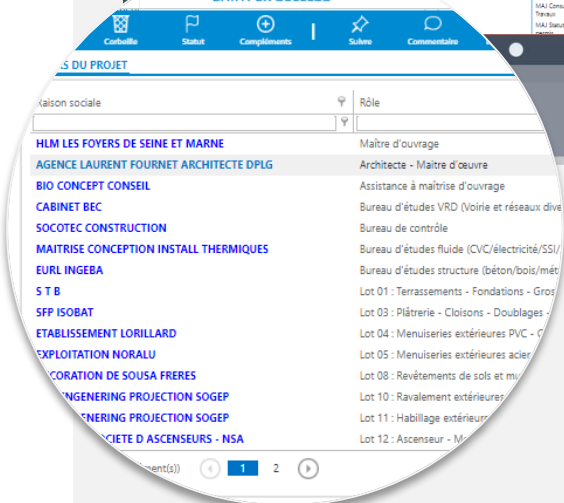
Corbeille Statut Compléments Suivre Commentaire

MAJ Consu Travaux
MAJ Statut

S DU PROJET

Raison sociale | Rôle

| Raison sociale | Rôle |
|---|---|
| HLM LES FOYERS DE SEINE ET MARNE | Maître d'ouvrage |
| AGENCE LAURENT FOURNET ARCHITECTE DPLG | Architecte - Maître d'œuvre |
| BIO CONCEPT CONSEIL | Assistance à maîtrise d'ouvrage |
| CABINET BEC | Bureau d'études VRD (Voirie et réseaux dive |
| SOCOTEC CONSTRUCTION | Bureau de contrôle |
| MAITRISE CONCEPTION INSTALL THERMIQUES | Bureau d'études fluide (CVC/électricité/SSI/ |
| EURL INGEBA | Bureau d'études structure (béton/bois/mét |
| S T B | Lot 01 : Terrassements - Fondations - Gros |
| SFP ISOBAT | Lot 03 : Plâtrerie - Cloisons - Doublages - |
| ETABLISSEMENT LORILLARD | Lot 04 : Menuiseries extérieures PVC - C |
| EXPLOITATION NORALU | Lot 05 : Menuiseries extérieures acier |
| CORATION DE SOUSA FRERES | Lot 08 : Revêtements de sols et mu |
| NGENERING PROJECTION SOGEP | Lot 10 : Ravalement extérieures |
| ENERING PROJECTION SOGEP | Lot 11 : Habillage extérieur |
| CIETE D ASCENSEURS - NSA | Lot 12 : Ascenseur - M |

ment(s)) 1 2